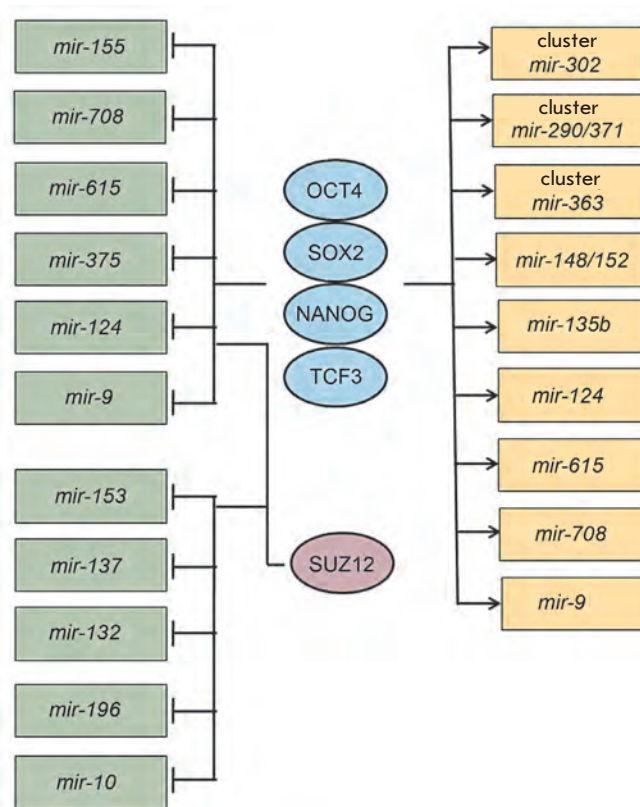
mir-155

mir-708

mir-615

mir-375

mir-124

mir-9

mir-153

mir-137

mir-132

mir-196

mir-10

OCT4

SOX2

NANOG

TCF3

SUZ12

cluster mir-302

cluster mir-290/371

cluster mir-363

mir-148/152

mir-135b

mir-124

mir-615

mir-708

mir-9